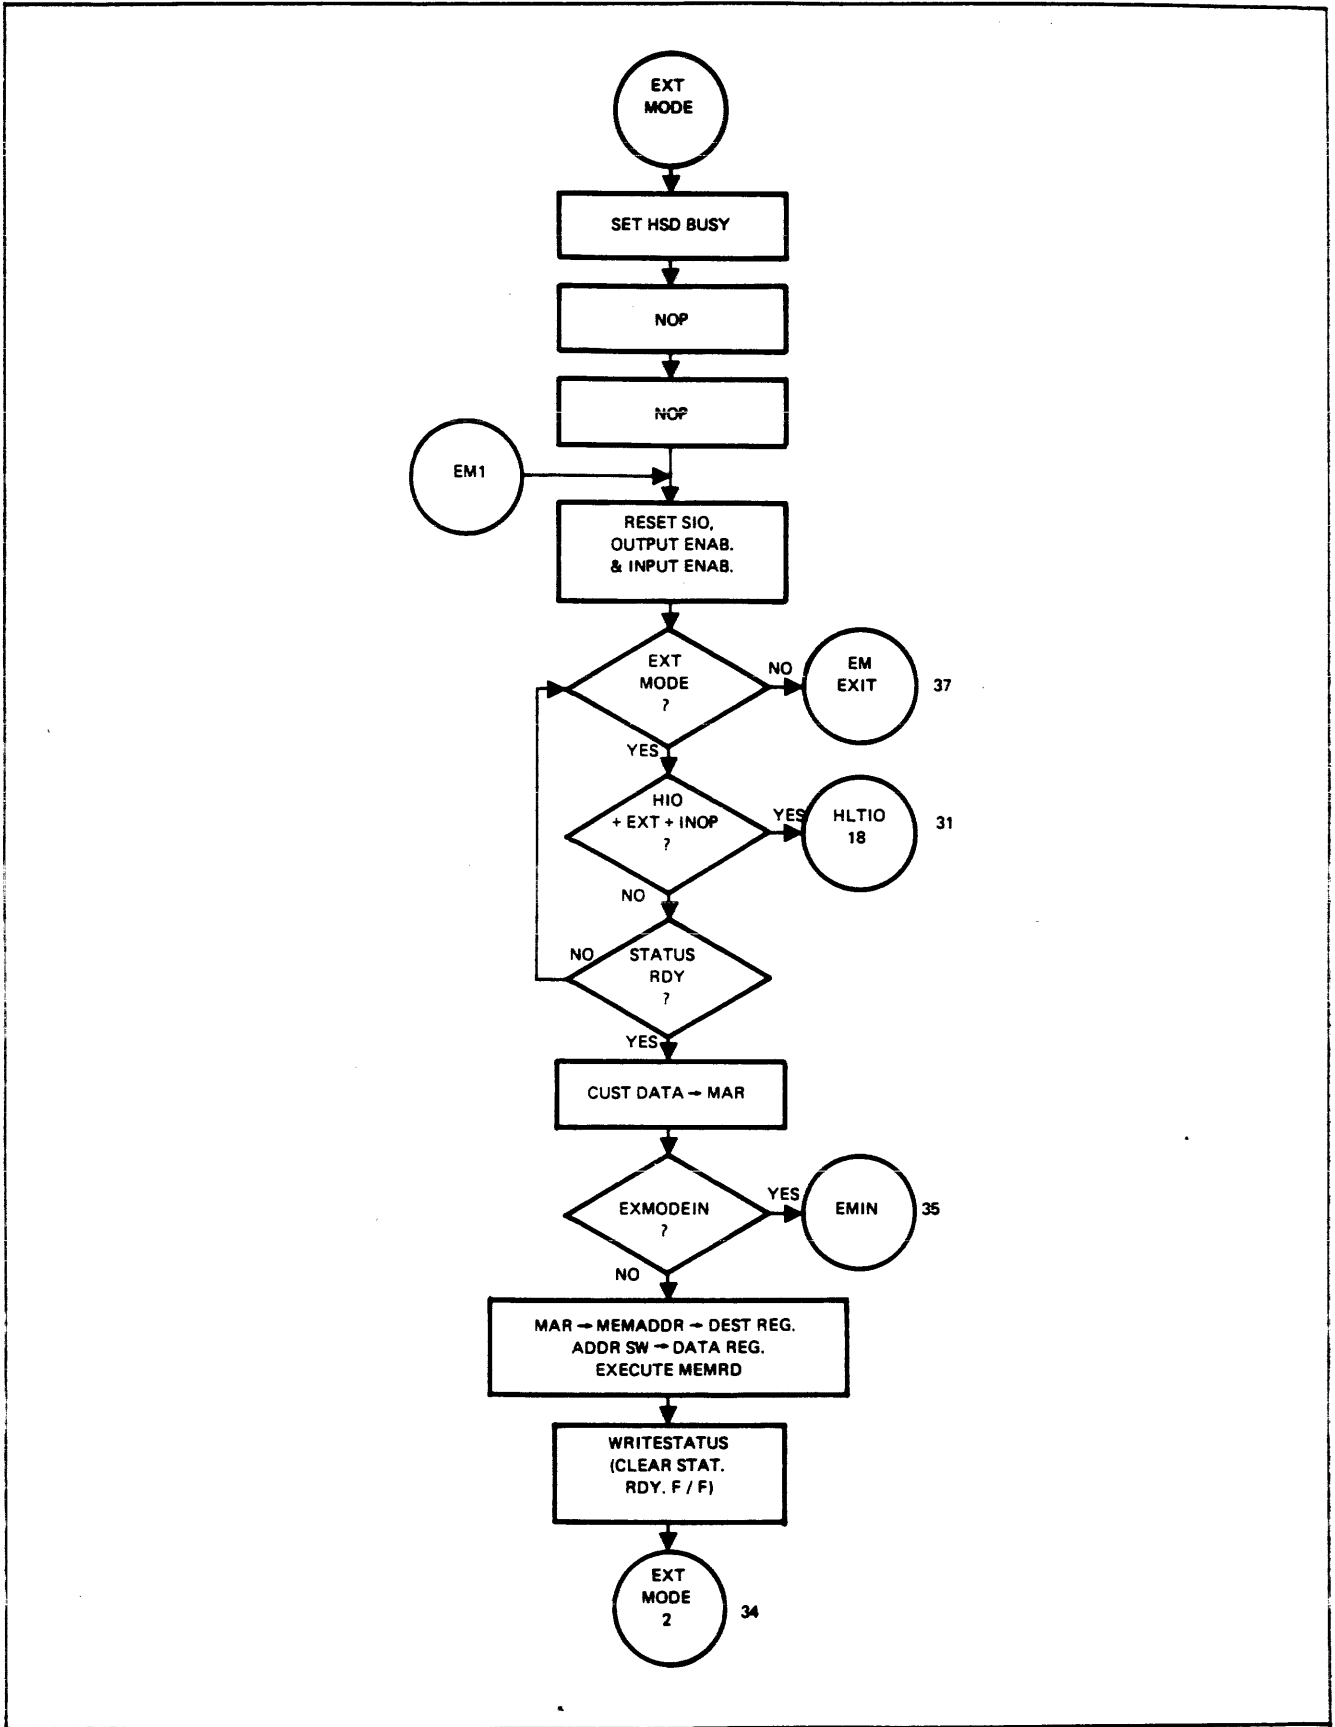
EXT MODE

SET HSD BUSY

NOP

NOP

EM1

RESET SIO, OUTPUT ENAB. & INPUT ENAB.

EXT MODE ?

NO

EM EXIT

37

YES

HIO + EXT + INOP ?

YES

HLTIO 18

31

NO

NO

STATUS RDY ?

YES

CUST DATA → MAR

EXMODEIN ?

YES

EMIN

35

NO

MAR → MEMADDR → DEST REG. ADDR SW → DATA REG. EXECUTE MEMRD

WRITESTATUS (CLEAR STAT. RDY. F / F)

EXT MODE 2

34